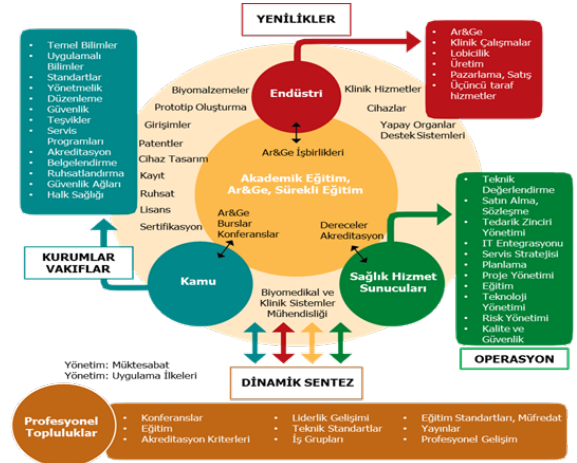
YENİLİKLER

- Temel Bilimler
- Uygulamalı Bilimler
- Standartlar
- Yönetmelik
- Düzenleme
- Güvenlik
- Teşvikler
- Servis Programları
- Akreditasyon
- Belgelendirme
- Ruhsatlandırma
- Güvenlik Ağları
- Halk Sağlığı

- Ar&Ge
- Klinik Çalışmalar
- Lobicilik
- Üretim
- Pazarlama, Satış
- Üçüncü taraf hizmetler

Endüstri

Biyomalzemeler
Prototip Oluşturma
Girişimler
Patentler
Cihaz Tasarım
Kayıt
Ruhsat
Lisans
Sertifikasyon

Klinik Hizmetler
Cihazlar
Yapay Organlar
Destek Sistemleri

Ar&Ge İşbirlikleri

Akademik Eğitim, Ar&Ge, Sürekli Eğitim

Ar&Ge
Burslar
Konferanslar

Dereceler
Akreditasyon

KURUMLAR VAKIFLAR

Kamu

Biyomedikal ve Klinik Sistemler Mühendisliği

Sağlık Hizmet Sunucuları

- Teknik Değerlendirme
- Satın Alma, Sözleşme
- Tedarik Zinciri Yönetimi
- IT Entegrasyonu
- Servis Stratejisi
- Planlama
- Proje Yönetimi
- Eğitim
- Teknoloji Yönetimi
- Risk Yönetimi
- Kalite ve Güvenlik

OPERASYON

Yönetim: Müktesabat
Yönetim: Uygulama İlkeleri

DİNAMİK SENTEZ

Profesyonel Topluluklar

- Konferanslar
- Eğitim
- Akreditasyon Kriterleri
- Liderlik Gelişimi
- Teknik Standartlar
- İş Grupları
- Eğitim Standartları, Müfredat
- Yayınlar
- Profesyonel Gelişim